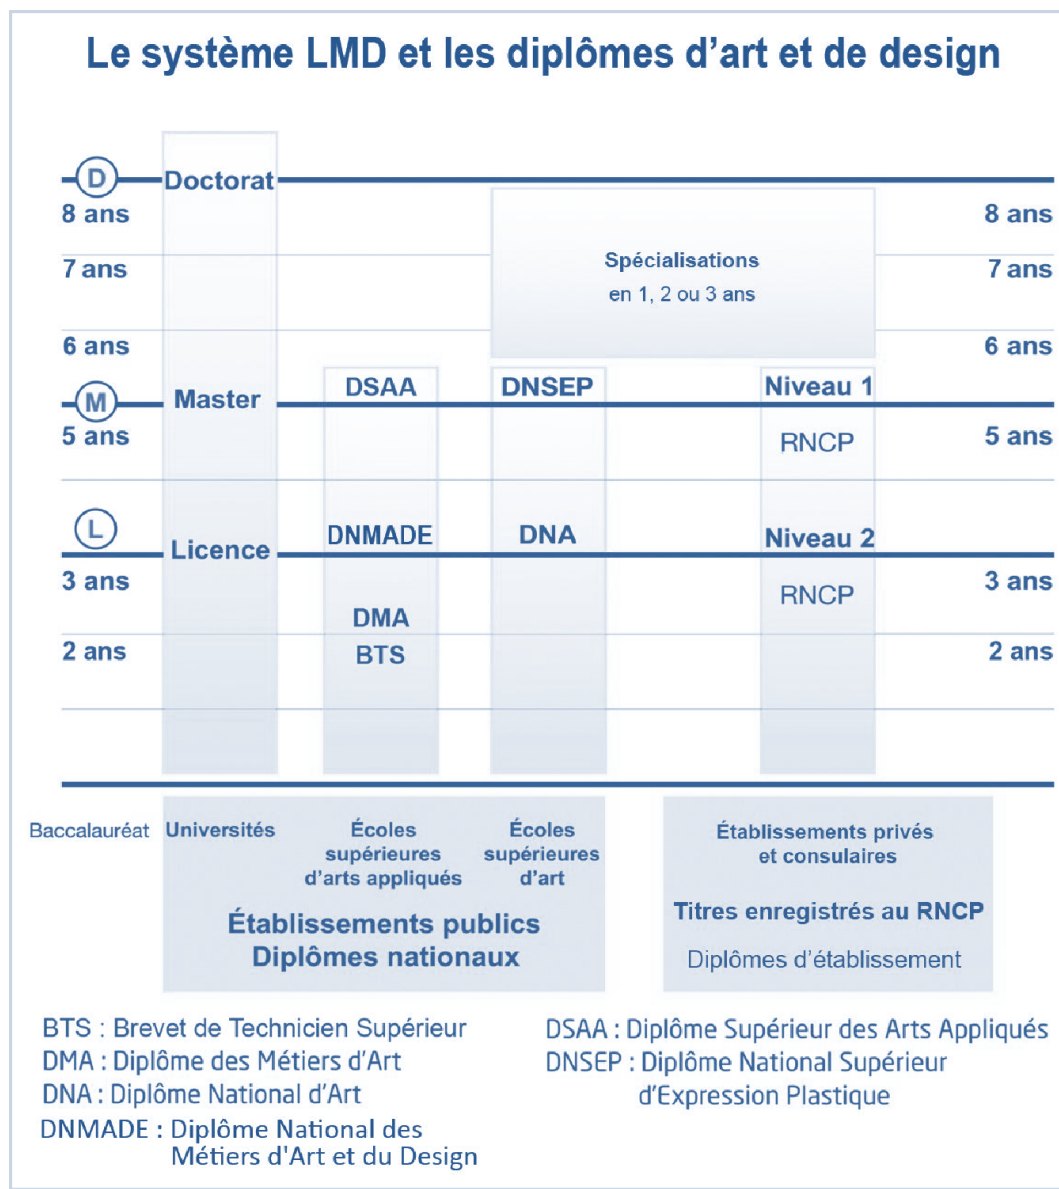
Le système LMD et les diplômes d'art et de design

D Doctorat

8 ans

7 ans

6 ans

M Master

5 ans

L Licence

3 ans

2 ans

Spécialisations
en 1, 2 ou 3 ans

8 ans

7 ans

6 ans

5 ans

3 ans

2 ans

DSAA

DNMADE

DMA
BTS

DNSEP

DNA

Niveau 1
RNCP

Niveau 2
RNCP

Baccalauréat

Universités

Écoles supérieures d'arts appliqués

Écoles supérieures d'art

Établissements publics
Diplômes nationaux

Établissements privés et consulaires

Titres enregistrés au RNCP

Diplômes d'établissement

BTS : Brevet de Technicien Supérieur
DMA : Diplôme des Métiers d'Art
DNA : Diplôme National d'Art
DNMADE : Diplôme National des Métiers d'Art et du Design

DSAA : Diplôme Supérieur des Arts Appliqués
DNSEP : Diplôme National Supérieur d'Expression Plastique